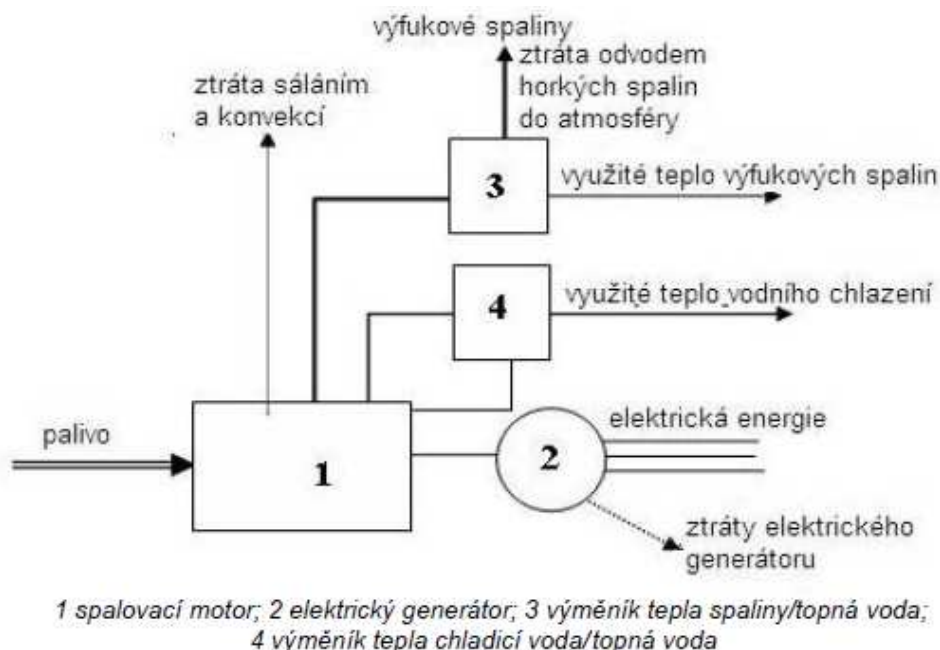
výfukové spaliny

ztráta odvodem horkých spalin do atmosféry

ztráta sáláním a konvekcí

3

využité teplo výfukových spalin

4

využité teplo vodního chlazení

palivo

1

2

elektrická energie

ztráty elektrického generátoru

1 spalovací motor; 2 elektrický generátor; 3 výměník tepla spaliny/topná voda; 4 výměník tepla chladicí voda/topná voda